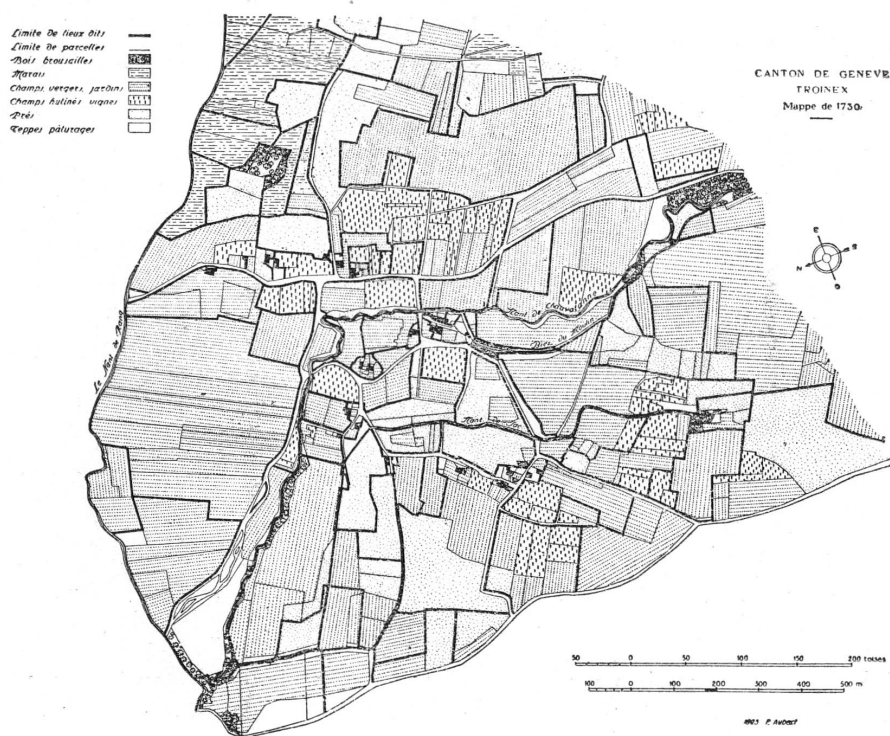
Limite de lieux dits
Limite de parcelles
Bois broussailles
Marais
Champs vergers, jardins
Champs hutinés vignes
Prés
Teppes pâturages

CANTON DE GENEVE
TROINEX
Mappe de 1730.

S
E
N
O

Nant de Charrot
Nant de Fossard
Nant de Troinex
Le Nant de Rouvière

50 0 50 100 150 200 toises
100 0 100 200 300 400 500 m

1923 P. Aubert